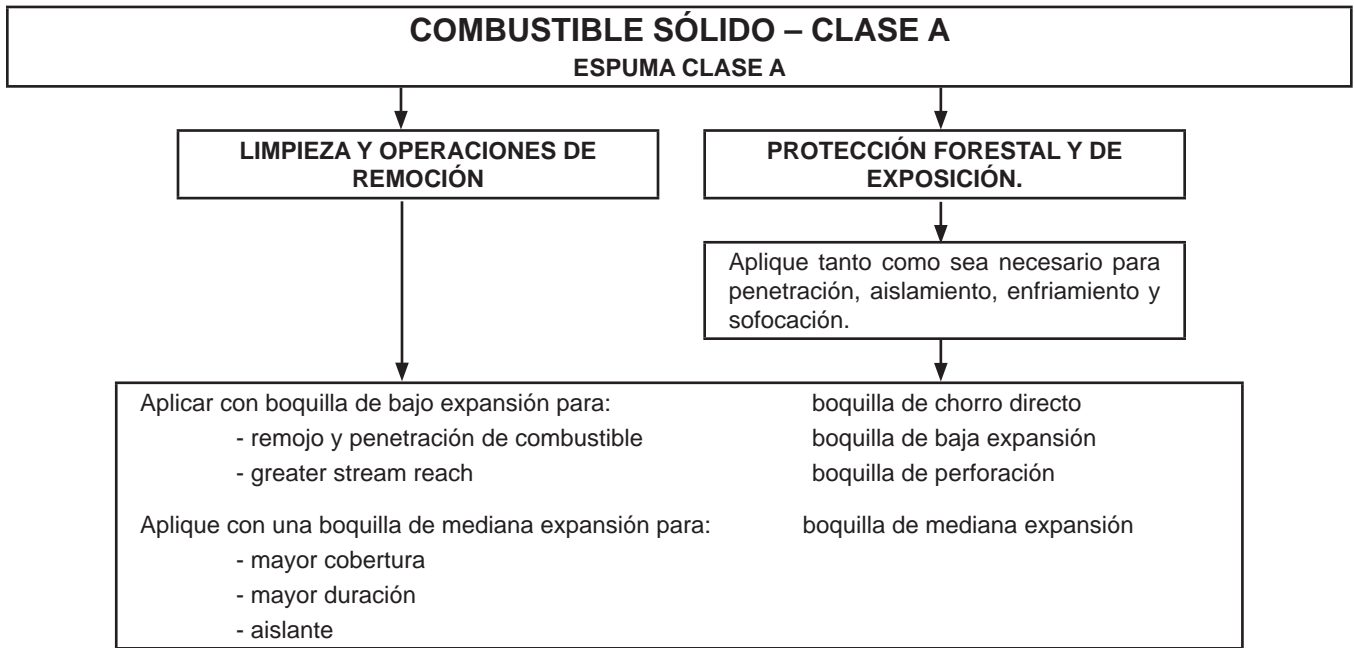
COMBUSTIBLE SÓLIDO – CLASE A
ESPUMA CLASE A

LIMPIEZA Y OPERACIONES DE REMOCIÓN

PROTECCIÓN FORESTAL Y DE EXPOSICIÓN.

Aplique tanto como sea necesario para penetración, aislamiento, enfriamiento y sofocación.

Aplicar con boquilla de bajo expansión para:
- remojo y penetración de combustible
- greater stream reach

Aplique con una boquilla de mediana expansión para:
- mayor cobertura
- mayor duración
- aislante

boquilla de chorro directo
boquilla de baja expansión
boquilla de perforación

boquilla de mediana expansión